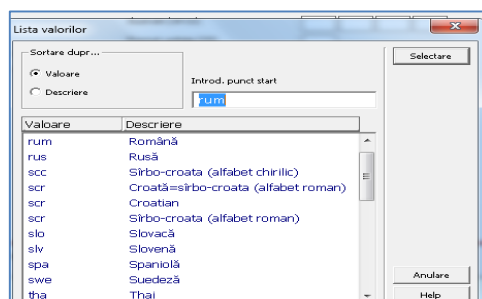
Lista valorilor

Sortare dupr...

Valoare

Descriere

Introd. punct start

rum

Selectare

| Valoare | Descriere |
|---|---|
| rum | Română |
| rus | Rusă |
| scc | Sîrbo-croata (alfabet chirilic) |
| scr | Croată=sîrbo-croata (alfabet roman) |
| scr | Croatian |
| scr | Sîrbo-croata (alfabet roman) |
| slo | Slovacă |
| slv | Slovenă |
| spa | Spaniolă |
| swe | Suedeză |
| tha | Thai |

Anulare

Help